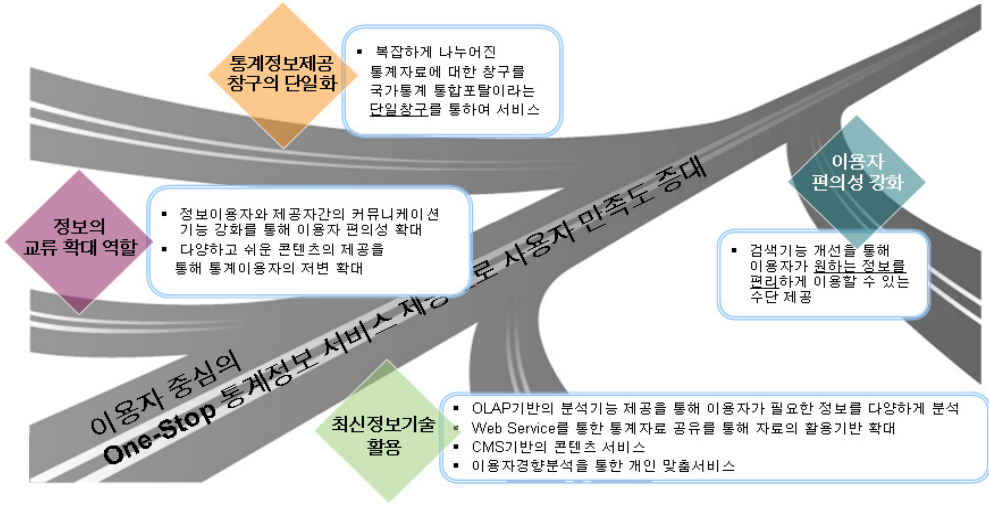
통계정보제공 창구의 단일화

▪ 복잡하게 나누어진 통계자료에 대한 창구를 국가통계 통합포탈이라는 단일창구를 통하여 서비스

이용자 편의성 강화

정보의 교류 확대 역할

▪ 정보이용자와 제공자간의 커뮤니케이션 기능 강화를 통해 이용자 편의성 확대
▪ 다양하고 쉬운 콘텐츠의 제공을 통해 통계이용자의 저변 확대

▪ 검색기능 개선을 통해 이용자가 원하는 정보를 편리하게 이용할 수 있는 수단 제공

이용자 중심의 One-Stop 통계정보 서비스 제공으로 사용자 만족도 증대

최신정보기술 활용

▪ OLAP기반의 분석기능 제공을 통해 이용자가 필요한 정보를 다양하게 분석
▪ Web Service를 통한 통계자료 공유를 통해 자료의 활용기반 확대
▪ CMS기반의 콘텐츠 서비스
▪ 이용자경향분석을 통한 개인 맞춤서비스